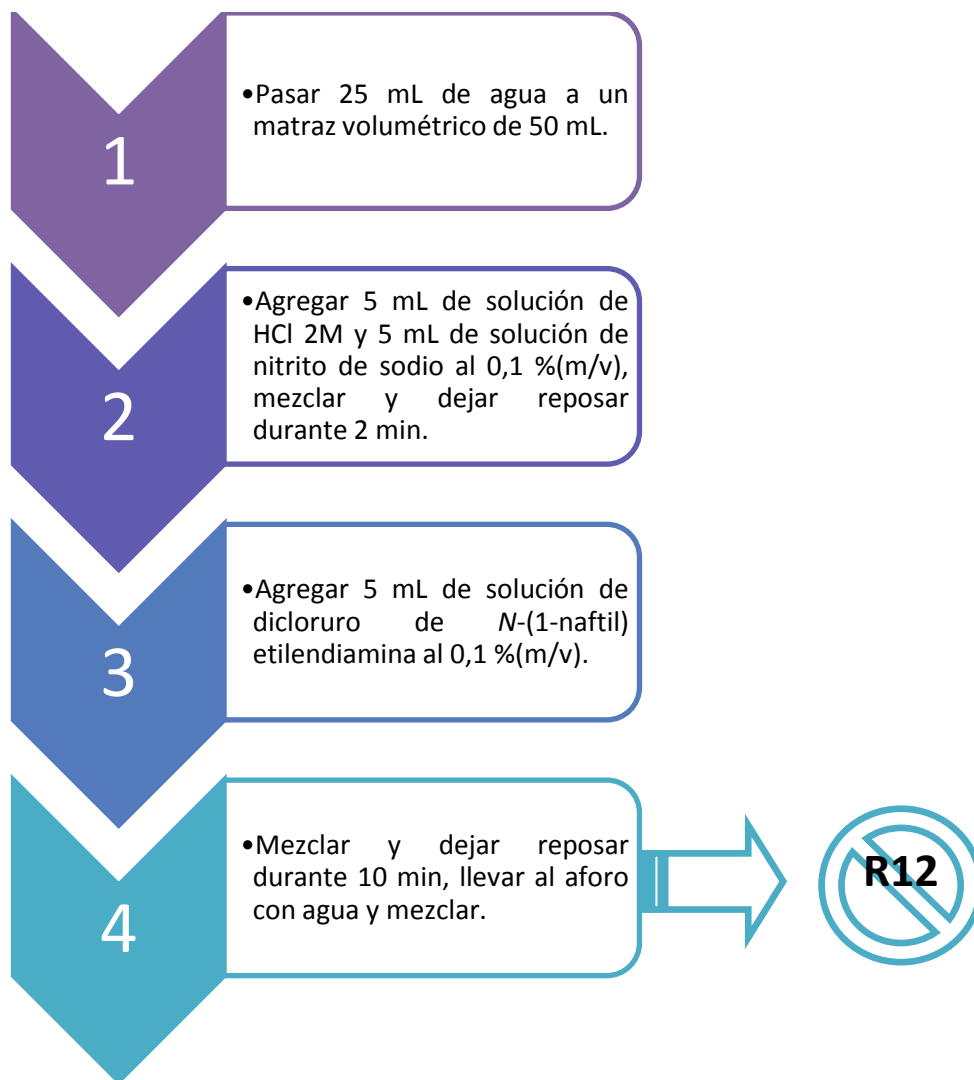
1

•Pasar 25 mL de agua a un matraz volumétrico de 50 mL.

2

•Agregar 5 mL de solución de HCl 2M y 5 mL de solución de nitrito de sodio al 0,1 %(m/v), mezclar y dejar reposar durante 2 min.

3

•Agregar 5 mL de solución de dicloruro de *N*-(1-naftil) etilendiamina al 0,1 %(m/v).

4

•Mezclar y dejar reposar durante 10 min, llevar al aforo con agua y mezclar.

R12